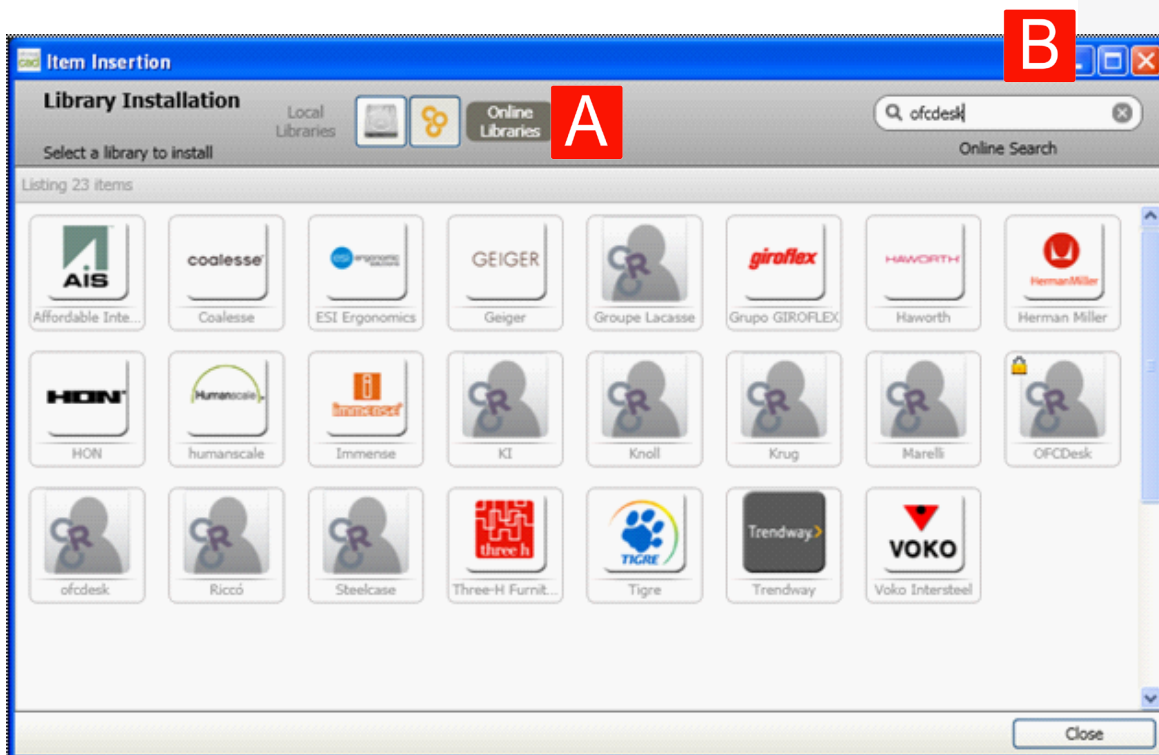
Item Insertion

B

Library Installation

Select a library to install

Local Libraries

Online Libraries

A

ofcdesk

Online Search

Listing 23 items

AIS
Affordable Inte...

coalesse
Coalesse

ESI Ergonomics

GEIGER
Geiger

Groupe Lacasse

giroflex
Grupo GIROFLEX

HAWORTH
Haworth

HermanMiller
Herman Miller

HON
HON

Humanscale
humanscale

immense
Immense

KI

Knoll

Krug

Marelli

OFCDesk

ofcdesk

Riccó

Steelcase

three h
Three-H Furnit...

TIGRE
Tigre

Trendway
Trendway

VOKO
Voko Intersteel

Close